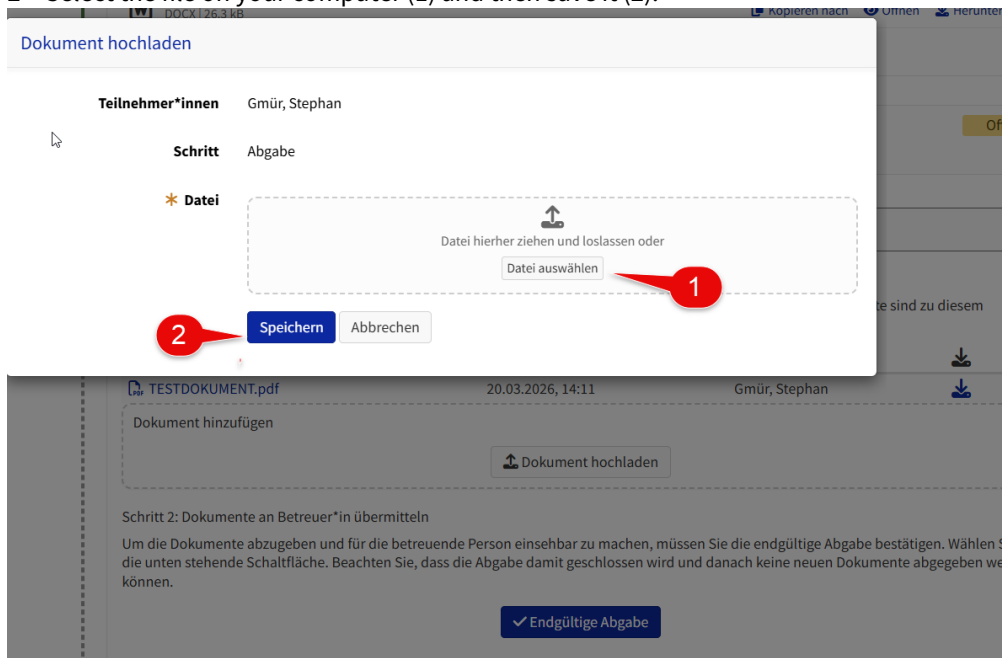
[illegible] on your computer (1) and then save (2).

DOCX | 26.3 kB

Kopieren nach Öffnen Herunter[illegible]

Dokument hochladen

Teilnehmer*innen Gmür, Stephan

Schritt Abgabe

* Datei

Datei hierher ziehen und loslassen oder

Datei auswählen

1

2

Speichern Abbrechen

Off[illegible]

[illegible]te sind zu diesem

TESTDOKUMENT.pdf 20.03.2026, 14:11 Gmür, Stephan

Dokument hinzufügen

Dokument hochladen

Schritt 2: Dokumente an Betreuer*in übermitteln

Um die Dokumente abzugeben und für die betreuende Person einsehbar zu machen, müssen Sie die endgültige Abgabe bestätigen. Wählen S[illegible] die unten stehende Schaltfläche. Beachten Sie, dass die Abgabe damit geschlossen wird und danach keine neuen Dokumente abgegeben we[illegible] können.

Endgültige Abgabe